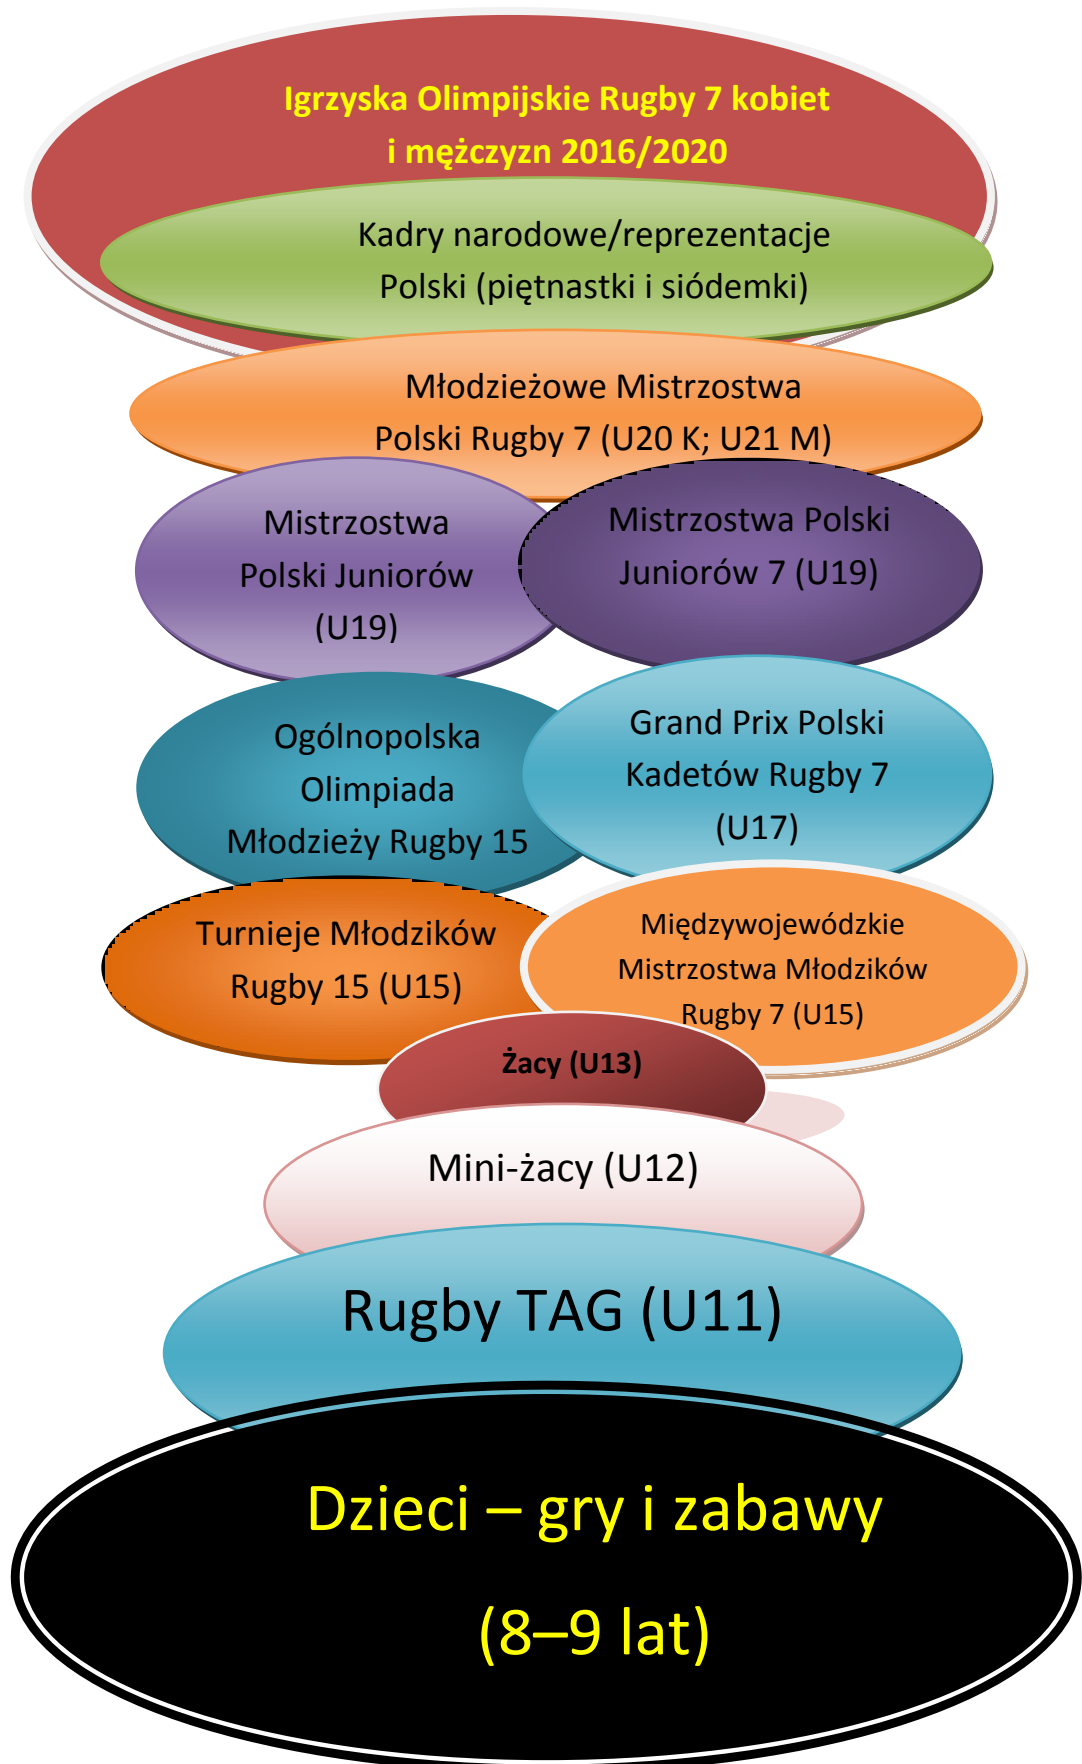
Igrzyska Olimpijskie Rugby 7 kobiet i mężczyzn 2016/2020

Kadry narodowe/reprezentacje Polski (piętnastki i siódemki)

Młodzieżowe Mistrzostwa Polski Rugby 7 (U20 K; U21 M)

Mistrzostwa Polski Juniorów (U19)

Mistrzostwa Polski Juniorów 7 (U19)

Ogólnopolska Olimpiada Młodzieży Rugby 15

Grand Prix Polski Kadetów Rugby 7 (U17)

Turnieje Młodzików Rugby 15 (U15)

Międzywojewódzkie Mistrzostwa Młodzików Rugby 7 (U15)

Żacy (U13)

Mini-żacy (U12)

Rugby TAG (U11)

Dzieci – gry i zabawy (8–9 lat)